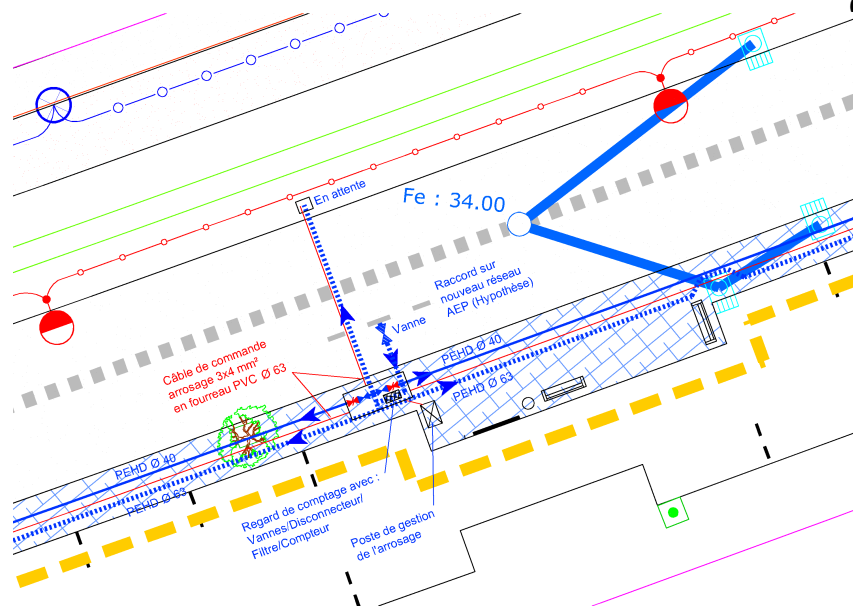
En attente

Fe : 34.00

Raccord sur nouveau réseau AEP (Hypothèse)

Vanne

Câble de commande arrosage 3x4 mm²
en fourreau PVC Ø 63

PEHD Ø 40

PEHD Ø 63

PEHD Ø 40

PEHD Ø 63

Regard de comptage avec :
Vannes/Disconnecteur/
Filtre/Compteur

Poste de gestion de l'arrosage